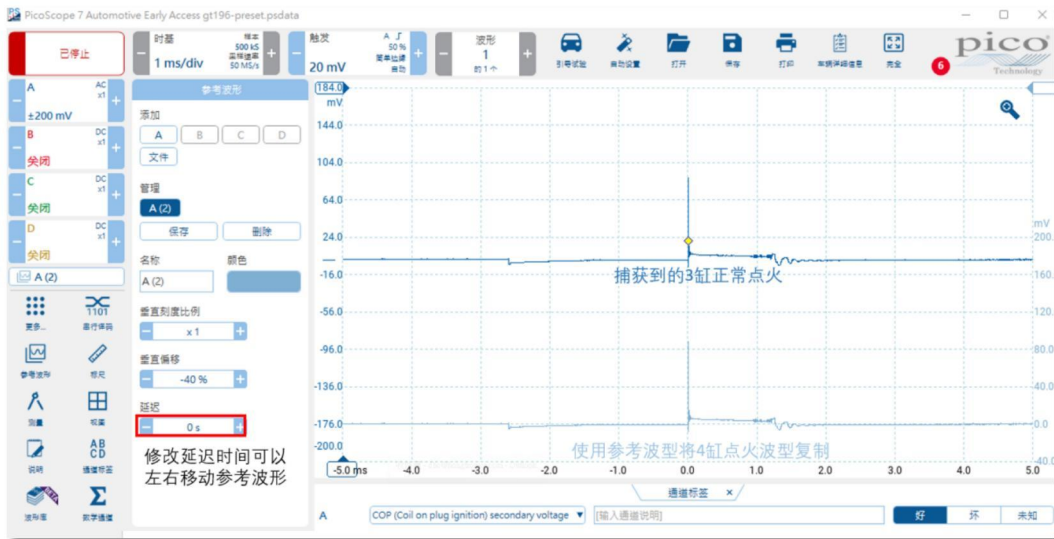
PicoScope 7 Automotive Early Access gt196-preset.psdata

已停止

时基
1 ms/div
样本 500 kS 采样速率 50 MS/s

触发
20 mV
A 50 % 简单边缘 自动

波形
1
的 1 个

引导试验 自动设置 打开 保存 打印 车辆详细信息 完全

pico Technology

6

A AC x1 ±200 mV
B DC x1 关闭
C DC x1 关闭
D DC x1 关闭

A (2)

更多... 串行译码 参考波形 标尺 测量 视图 说明 通道标签 波形库 数学通道

参考波形
添加
A B C D
文件
管理
A (2)
保存 删除
名称 颜色
A (2)
垂直刻度比例
x 1
垂直偏移
-40 %
延迟
0 s

修改延迟时间可以左右移动参考波形

184.0 mV
144.0
104.0
64.0
24.0
-16.0
-56.0
-96.0
-136.0
-176.0
-200.0

mV 200.0 160.0 120.0 80.0 40.0 0.0

捕获到的3缸正常点火

使用参考波型将4缸点火波型复制

-5.0 ms -4.0 -3.0 -2.0 -1.0 0.0 1.0 2.0 3.0 4.0 5.0

通道标签

A COP (Coil on plug ignition) secondary voltage [输入通道说明] 好 坏 未知